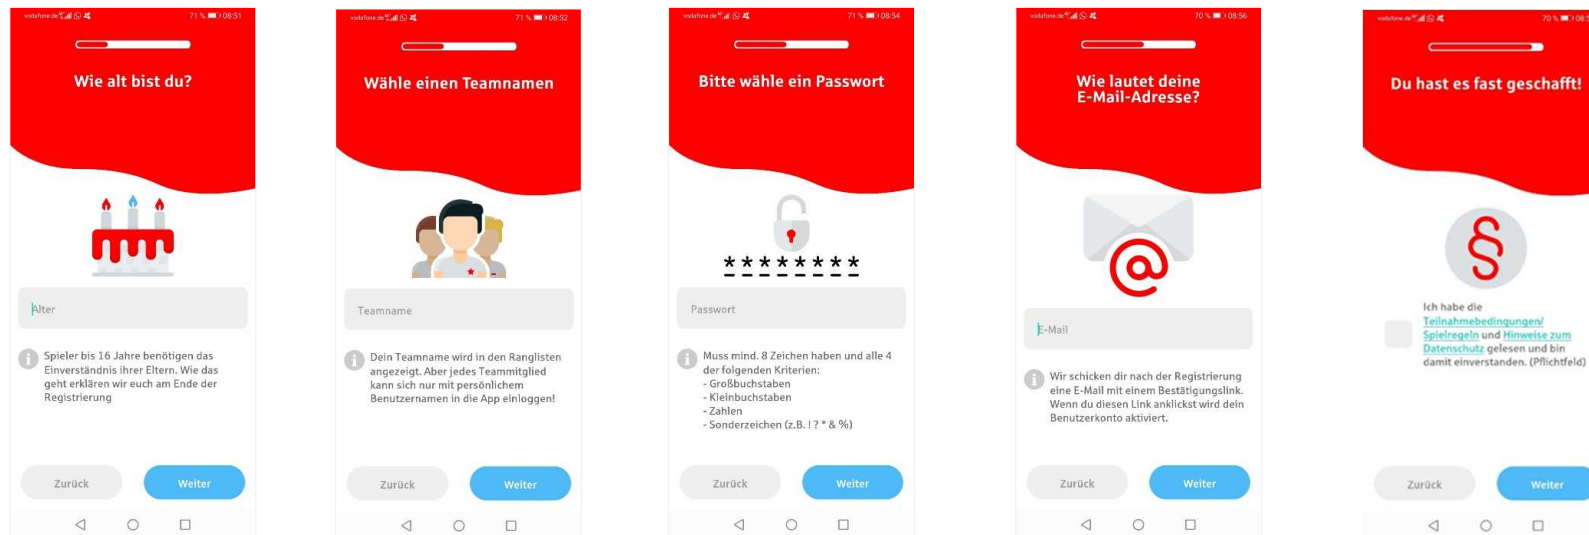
vodafone.de 71 % 08:51

Wie alt bist du?

Alter

Spieler bis 16 Jahre benötigen das Einverständnis ihrer Eltern. Wie das geht erklären wir euch am Ende der Registrierung

Zurück

Weiter

vodafone.de 71 % 08:52

Wähle einen Teamnamen

Teamname

Dein Teamname wird in den Ranglisten angezeigt. Aber jedes Teammitglied kann sich nur mit persönlichem Benutzernamen in die App einloggen!

Zurück

Weiter

vodafone.de 71 % 08:54

Bitte wähle ein Passwort

********

Passwort

Muss mind. 8 Zeichen haben und alle 4 der folgenden Kriterien:
- Großbuchstaben
- Kleinbuchstaben
- Zahlen
- Sonderzeichen (z.B. ! ? * & %)

Zurück

Weiter

vodafone.de 70 % 08:56

Wie lautet deine E-Mail-Adresse?

E-Mail

Wir schicken dir nach der Registrierung eine E-Mail mit einem Bestätigungslink. Wenn du diesen Link anklickst wird dein Benutzerkonto aktiviert.

Zurück

Weiter

vodafone.de 70 % 08:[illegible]

Du hast es fast geschafft!

§

Ich habe die Teilnahmebedingungen/ Spielregeln und Hinweise zum Datenschutz gelesen und bin damit einverstanden. (Pflichtfeld)

Zurück

Weiter